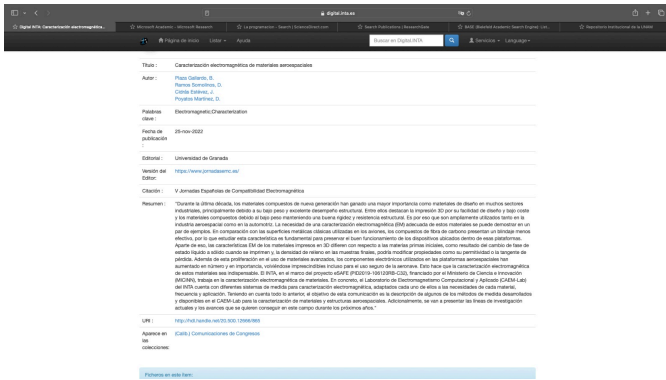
digital.inta.es

Digital INTA: Caracterización electromagnética...
Microsoft Academic - Microsoft Research
La programación - Search | ScienceDirect.com
Search Publications | ResearchGate
BASE (Bielefeld Academic Search Engine): Uni...
Repositorio Institucional de la UNED

Página de inicio   Listar   Ayuda   Buscar en Digital.INTA   Servicios   Language

| | |
|---|---|
| Título : | Caracterización electromagnética de materiales aeroespaciales |
| Autor : | Plaza Gallardo, B. Ramos Somolinos, D. Cidrás Estévez, J. Poyatos Martínez, D. |
| Palabras clave : | Electromagnetic;Characterization |
| Fecha de publicación : | 25-nov-2022 |
| Editorial : | Universidad de Granada |
| Versión del Editor: | https://www.jornadasemc.es/ |
| Citación : | V Jornadas Españolas de Compatibilidad Electromagnética |
| Resumen : | "Durante la última década, los materiales compuestos de nueva generación han ganado una mayor importancia como materiales de diseño en muchos sectores industriales, principalmente debido a su bajo peso y excelente desempeño estructural. Entre ellos destacan la impresión 3D por su facilidad de diseño y bajo coste y los materiales compuestos debido al bajo peso manteniendo una buena rigidez y resistencia estructural. Es por eso que son ampliamente utilizados tanto en la industria aeroespacial como en la automoción. La necesidad de una caracterización electromagnética (EM) adecuada de estos materiales se puede demostrar en un par de ejemplos. En comparación con las superficies metálicas clásicas utilizadas en los aviones, los compuestos de fibra de carbono presentan un blindaje menos efectivo, por lo que estudiar esta característica es fundamental para preservar el buen funcionamiento de los dispositivos ubicados dentro de esas plataformas. Aparte de eso, las características EM de los materiales impresos en 3D difieren con respecto a las materias primas iniciales, como resultado del cambio de fase de estado líquido a sólido cuando se imprimen y, la densidad de relleno en las muestras finales, podría modificar propiedades como su permitividad o la tangente de pérdida. Además de esta proliferación en el uso de materiales avanzados, los componentes electrónicos utilizados en las plataformas aeroespaciales han aumentado en número y en importancia, volviéndose imprescindibles incluso para el uso seguro de la aeronave. Esto hace que la caracterización electromagnética de estos materiales sea indispensable. El INTA, en el marco del proyecto eSAFE (PID2019-105129RB-C33), financiado por el Ministerio de Ciencia e Innovación (MICINN), trabaja en la caracterización electromagnética de materiales. En concreto, el Laboratorio de Electromagnetismo Computacional y Aplicado (CAEM-Lab) del INTA cuenta con diferentes sistemas de medida para caracterización electromagnética, adaptados cada uno de ellos a las necesidades de cada material, frecuencia y aplicación. Teniendo en cuenta todo lo anterior, el objetivo de esta comunicación es la descripción de algunos de los métodos de medida desarrollados y disponibles en el CAEM-Lab para la caracterización de materiales y estructuras aeroespaciales. Adicionalmente, se van a presentar las líneas de investigación actuales y los avances que se quieren conseguir en este campo durante los próximos años." |
| URI : | http://hdl.handle.net/20.500.12666/869 |
| Aparece en las colecciones: | (Calib.) Comunicaciones de Congresos |

Ficheros en este ítem: